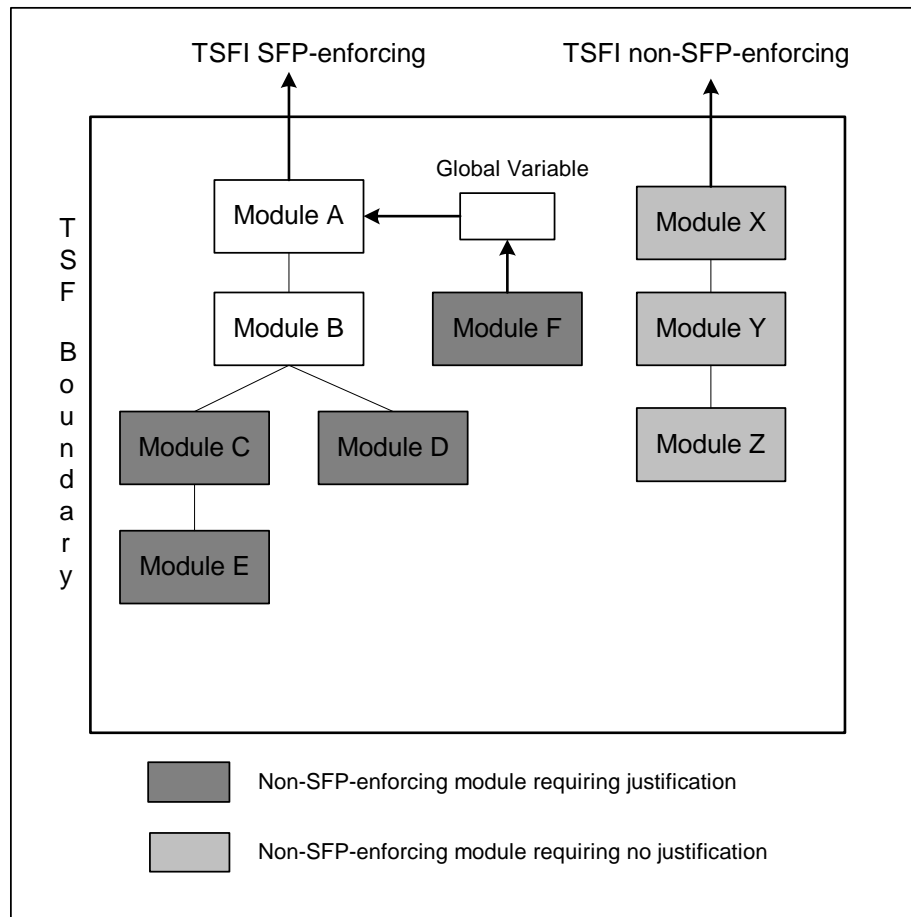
TSFI SFP-enforcing

TSFI non-SFP-enforcing

Global Variable

T S F B o u n d a r y

Module A

Module B

Module F

Module C

Module D

Module E

Module X

Module Y

Module Z

Non-SFP-enforcing module requiring justification

Non-SFP-enforcing module requiring no justification